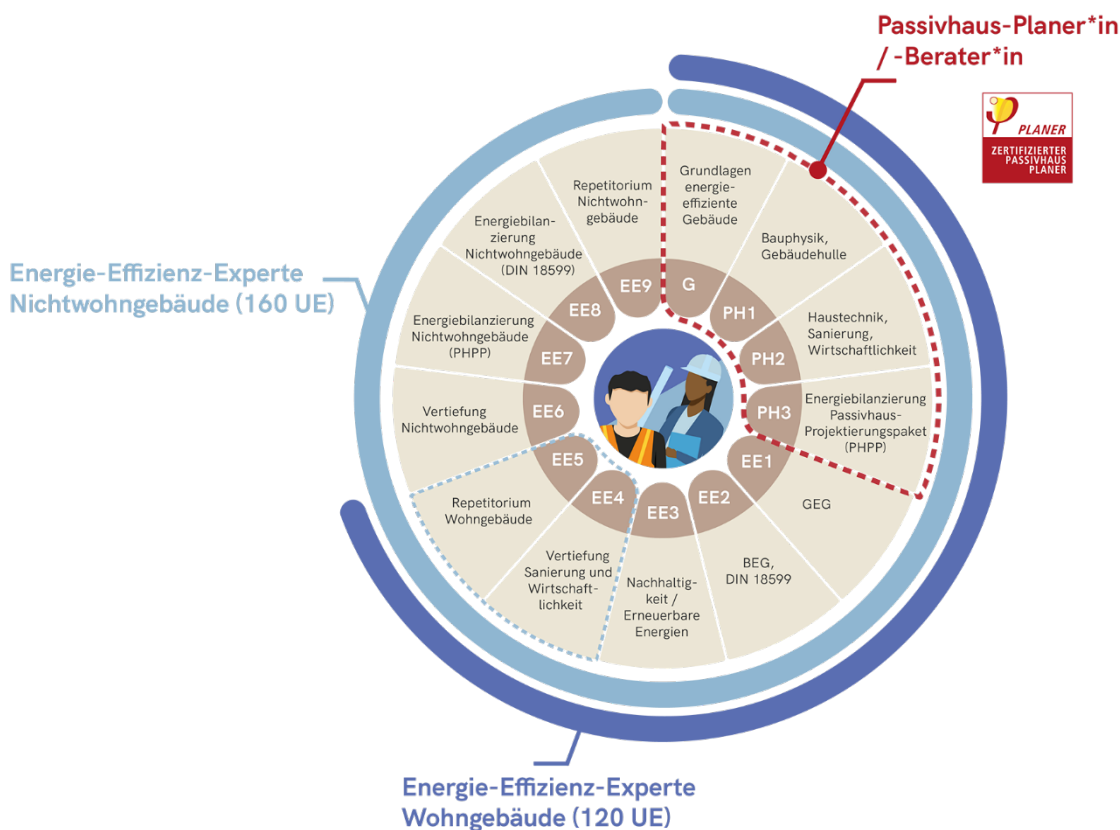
Passivhaus-Planer*in / -Berater*in

PLANER
ZERTIFIZIERTER PASSIVHAUS PLANER

Energie-Effizienz-Experte Nichtwohngebäude (160 UE)

Repetitorium Nichtwohngebäude

Grundlagen energieeffiziente Gebäude

Energiebilanzierung Nichtwohngebäude (DIN 18599)

Bauphysik, Gebäudehülle

EE9

G

EE8

PH1

Energiebilanzierung Nichtwohngebäude (PHPP)

Haustechnik, Sanierung, Wirtschaftlichkeit

EE7

PH2

Vertiefung Nichtwohngebäude

EE6

PH3

Energiebilanzierung Passivhaus-Projektierungspaket (PHPP)

EE5

EE1

EE4

EE2

EE3

Repetitorium Wohngebäude

GEG

Vertiefung Sanierung und Wirtschaftlichkeit

BEG, DIN 18599

Nachhaltigkeit / Erneuerbare Energien

Energie-Effizienz-Experte Wohngebäude (120 UE)